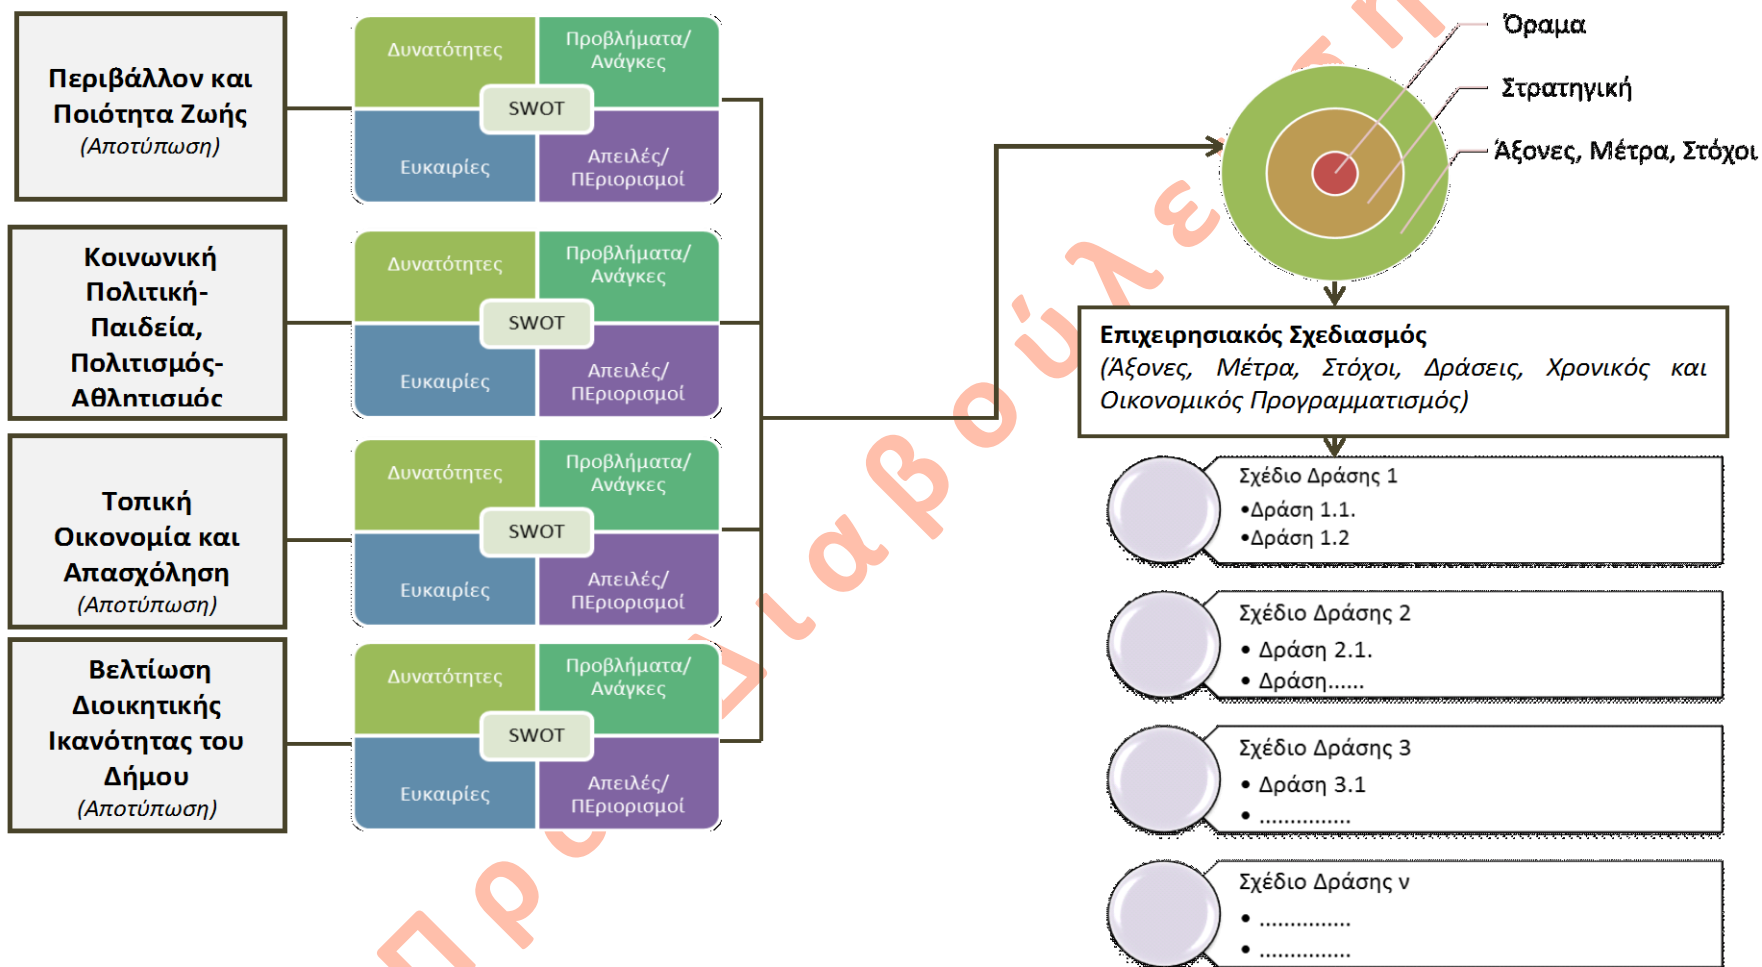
Περιβάλλον και Ποιότητα Ζωής
(Αποτύπωση)

Δυνατότητες
Προβλήματα/ Ανάγκες
SWOT
Ευκαιρίες
Απειλές/ ΠΕριορισμοί

Κοινωνική Πολιτική- Παιδεία, Πολιτισμός- Αθλητισμός

Δυνατότητες
Προβλήματα/ Ανάγκες
SWOT
Ευκαιρίες
Απειλές/ ΠΕριορισμοί

Τοπική Οικονομία και Απασχόληση
(Αποτύπωση)

Δυνατότητες
Προβλήματα/ Ανάγκες
SWOT
Ευκαιρίες
Απειλές/ ΠΕριορισμοί

Βελτίωση Διοικητικής Ικανότητας του Δήμου
(Αποτύπωση)

Δυνατότητες
Προβλήματα/ Ανάγκες
SWOT
Ευκαιρίες
Απειλές/ ΠΕριορισμοί

Όραμα
Στρατηγική
Άξονες, Μέτρα, Στόχοι

Επιχειρησιακός Σχεδιασμός
(Άξονες, Μέτρα, Στόχοι, Δράσεις, Χρονικός και Οικονομικός Προγραμματισμός)

Σχέδιο Δράσης 1
•Δράση 1.1.
•Δράση 1.2

Σχέδιο Δράσης 2
• Δράση 2.1.
• Δράση......

Σχέδιο Δράσης 3
• Δράση 3.1
• ..............

Σχέδιο Δράσης ν
• ..............
• ..............

Προδιαβούλευση